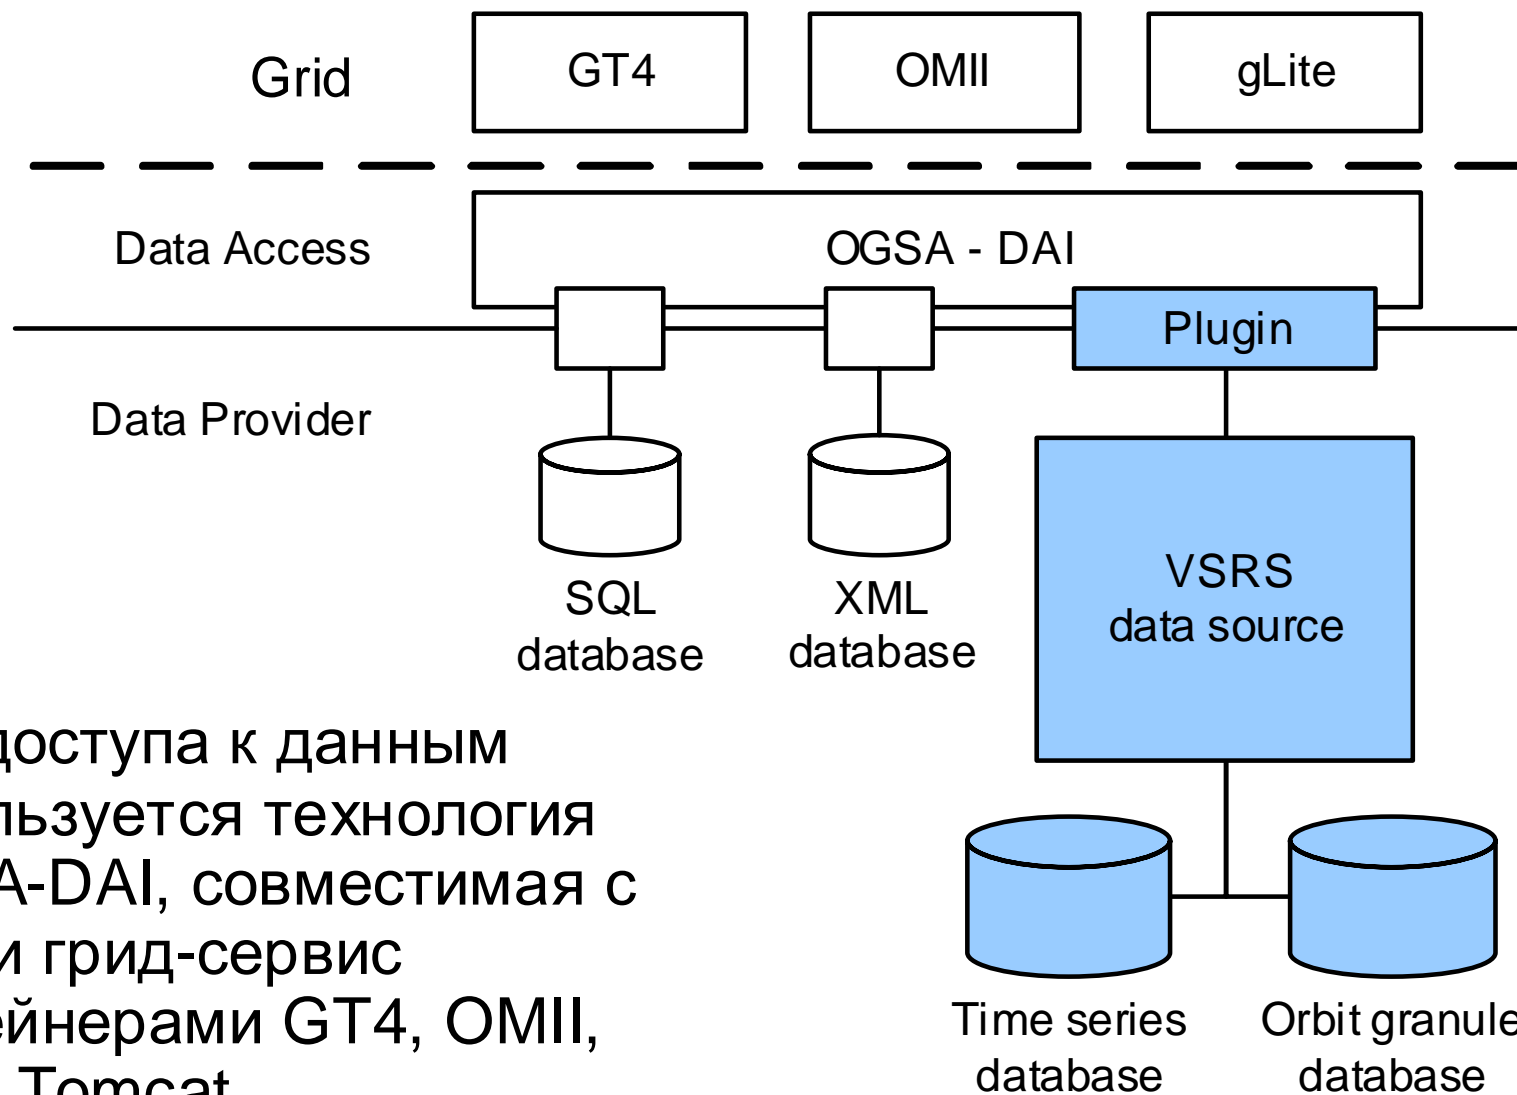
Grid

GT4

OMII

gLite

Data Access

OGSA - DAI

Plugin

Data Provider

SQL database

XML database

VSRS data source

Time series database

Orbit granule database

доступа к данным льзуется технология A-DAI, совместимая с и грид-сервис ейнерами GT4, OMII, Tomcat